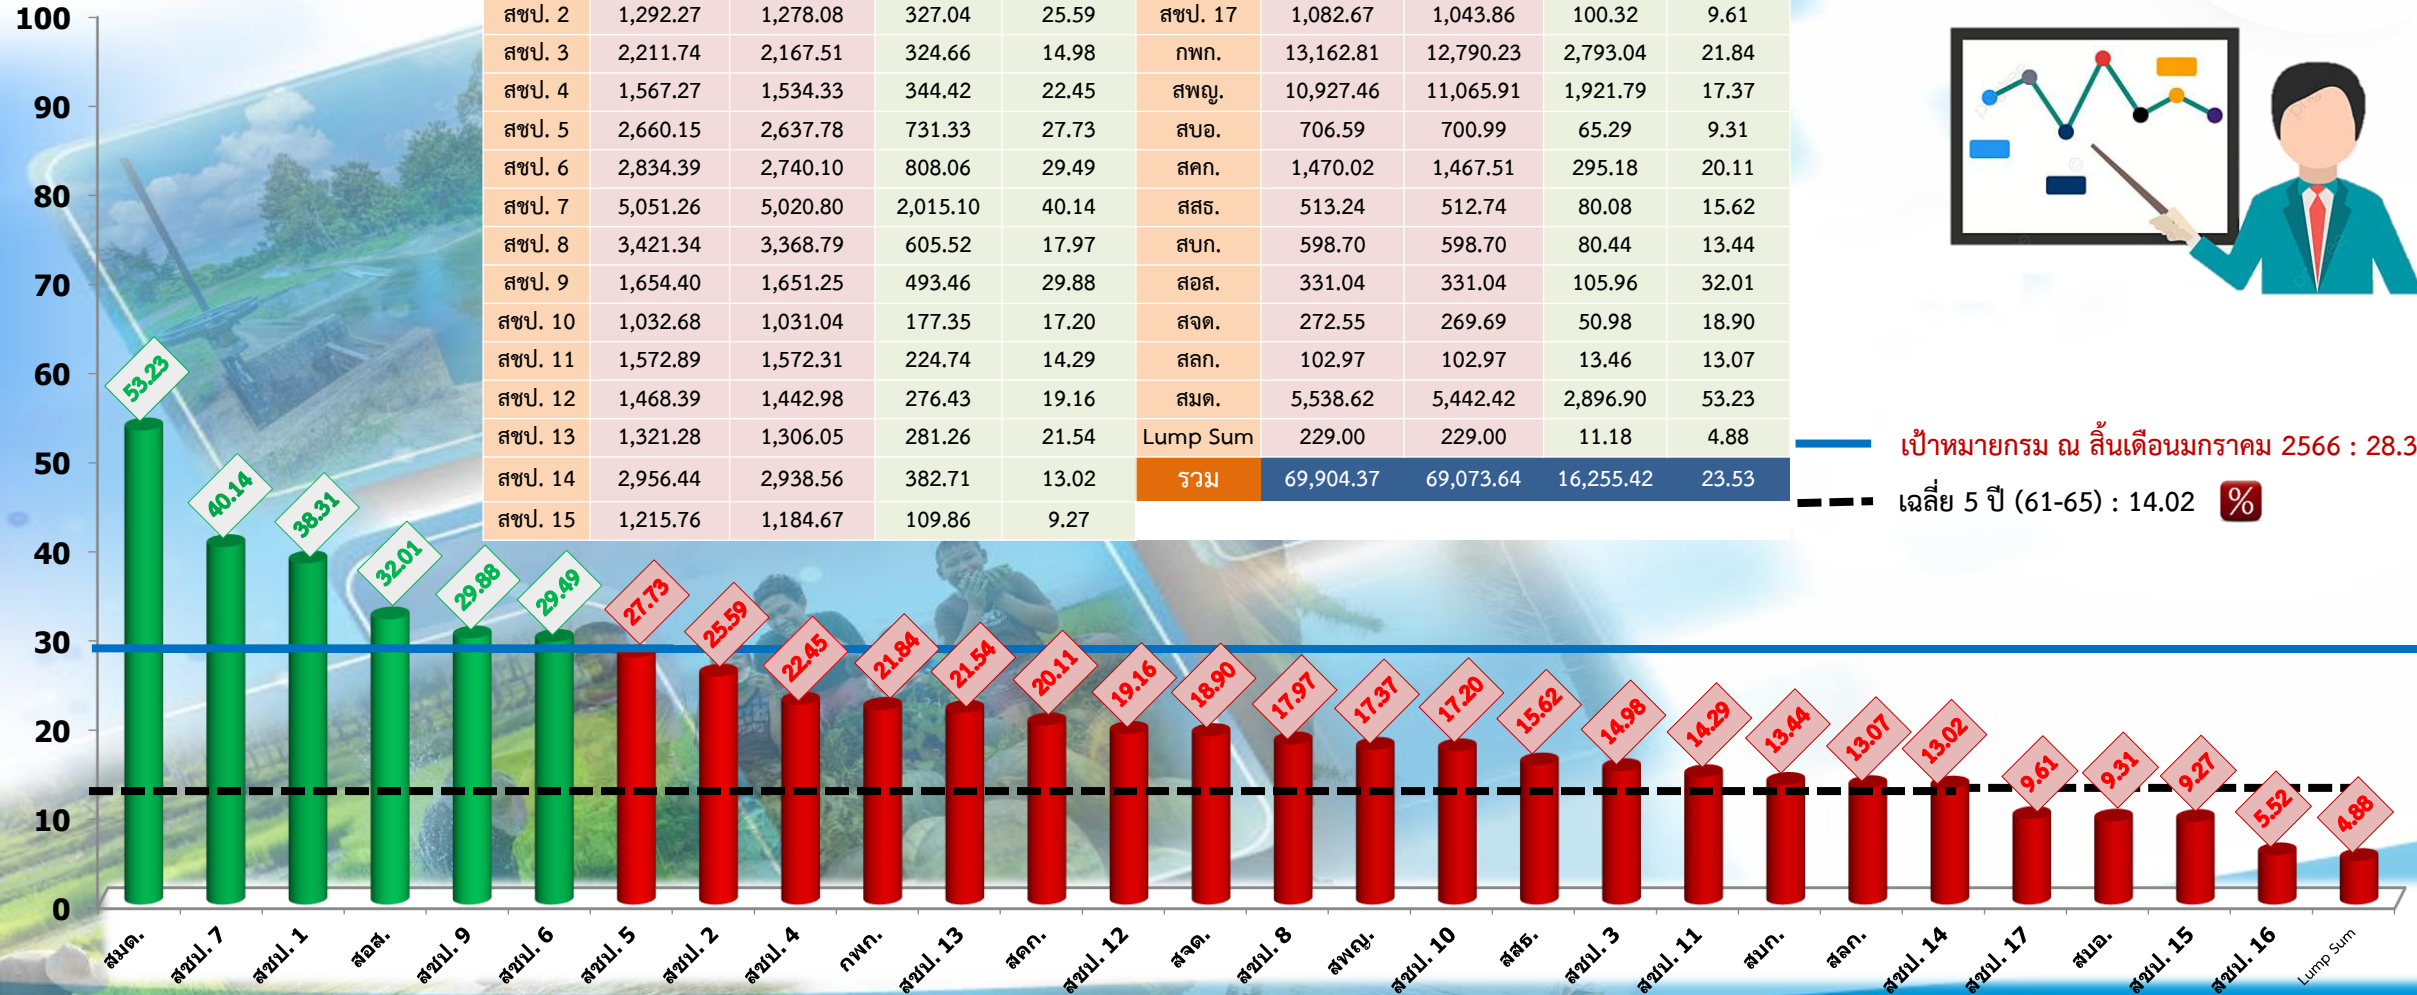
| สชป. 2 | 1,292.27 | 1,278.08 | 327.04 | 25.59 | สชป. 17 | 1,082.67 | 1,043.86 | 100.32 | 9.61 |
|---|---|---|---|---|---|---|---|---|---|
| สชป. 3 | 2,211.74 | 2,167.51 | 324.66 | 14.98 | กพก. | 13,162.81 | 12,790.23 | 2,793.04 | 21.84 |
| สชป. 4 | 1,567.27 | 1,534.33 | 344.42 | 22.45 | สพญ. | 10,927.46 | 11,065.91 | 1,921.79 | 17.37 |
| สชป. 5 | 2,660.15 | 2,637.78 | 731.33 | 27.73 | สบอ. | 706.59 | 700.99 | 65.29 | 9.31 |
| สชป. 6 | 2,834.39 | 2,740.10 | 808.06 | 29.49 | สคก. | 1,470.02 | 1,467.51 | 295.18 | 20.11 |
| สชป. 7 | 5,051.26 | 5,020.80 | 2,015.10 | 40.14 | สสธ. | 513.24 | 512.74 | 80.08 | 15.62 |
| สชป. 8 | 3,421.34 | 3,368.79 | 605.52 | 17.97 | สบก. | 598.70 | 598.70 | 80.44 | 13.44 |
| สชป. 9 | 1,654.40 | 1,651.25 | 493.46 | 29.88 | สอส. | 331.04 | 331.04 | 105.96 | 32.01 |
| สชป. 10 | 1,032.68 | 1,031.04 | 177.35 | 17.20 | สจด. | 272.55 | 269.69 | 50.98 | 18.90 |
| สชป. 11 | 1,572.89 | 1,572.31 | 224.74 | 14.29 | สลก. | 102.97 | 102.97 | 13.46 | 13.07 |
| สชป. 12 | 1,468.39 | 1,442.98 | 276.43 | 19.16 | สมด. | 5,538.62 | 5,442.42 | 2,896.90 | 53.23 |
| สชป. 13 | 1,321.28 | 1,306.05 | 281.26 | 21.54 | Lump Sum | 229.00 | 229.00 | 11.18 | 4.88 |
| สชป. 14 | 2,956.44 | 2,938.56 | 382.71 | 13.02 | รวม | 69,904.37 | 69,073.64 | 16,255.42 | 23.53 |
| สชป. 15 | 1,215.76 | 1,184.67 | 109.86 | 9.27 | | | | | |

เป้าหมายกรม ณ สิ้นเดือนมกราคม 2566 : 28.3
เฉลี่ย 5 ปี (61-65) : 14.02
%

100
90
80
70
60
50
40
30
20
10
0

53.23 40.14 38.31 32.01 29.88 29.49 27.73 25.59 22.45 21.84 21.54 20.11 19.16 18.90 17.97 17.37 17.20 15.62 14.98 14.29 13.44 13.07 13.02 9.61 9.31 9.27 5.52 4.88

สมด. สชป. 7 สชป. 1 สอส. สชป. 9 สชป. 6 สชป. 5 สชป. 2 สชป. 4 กพก. สชป. 13 สคก. สชป. 12 สจด. สชป. 8 สพญ. สชป. 10 สสธ. สชป. 3 สชป. 11 สบก. สลก. สชป. 14 สชป. 17 สบอ. สชป. 15 สชป. 16 Lump Sum